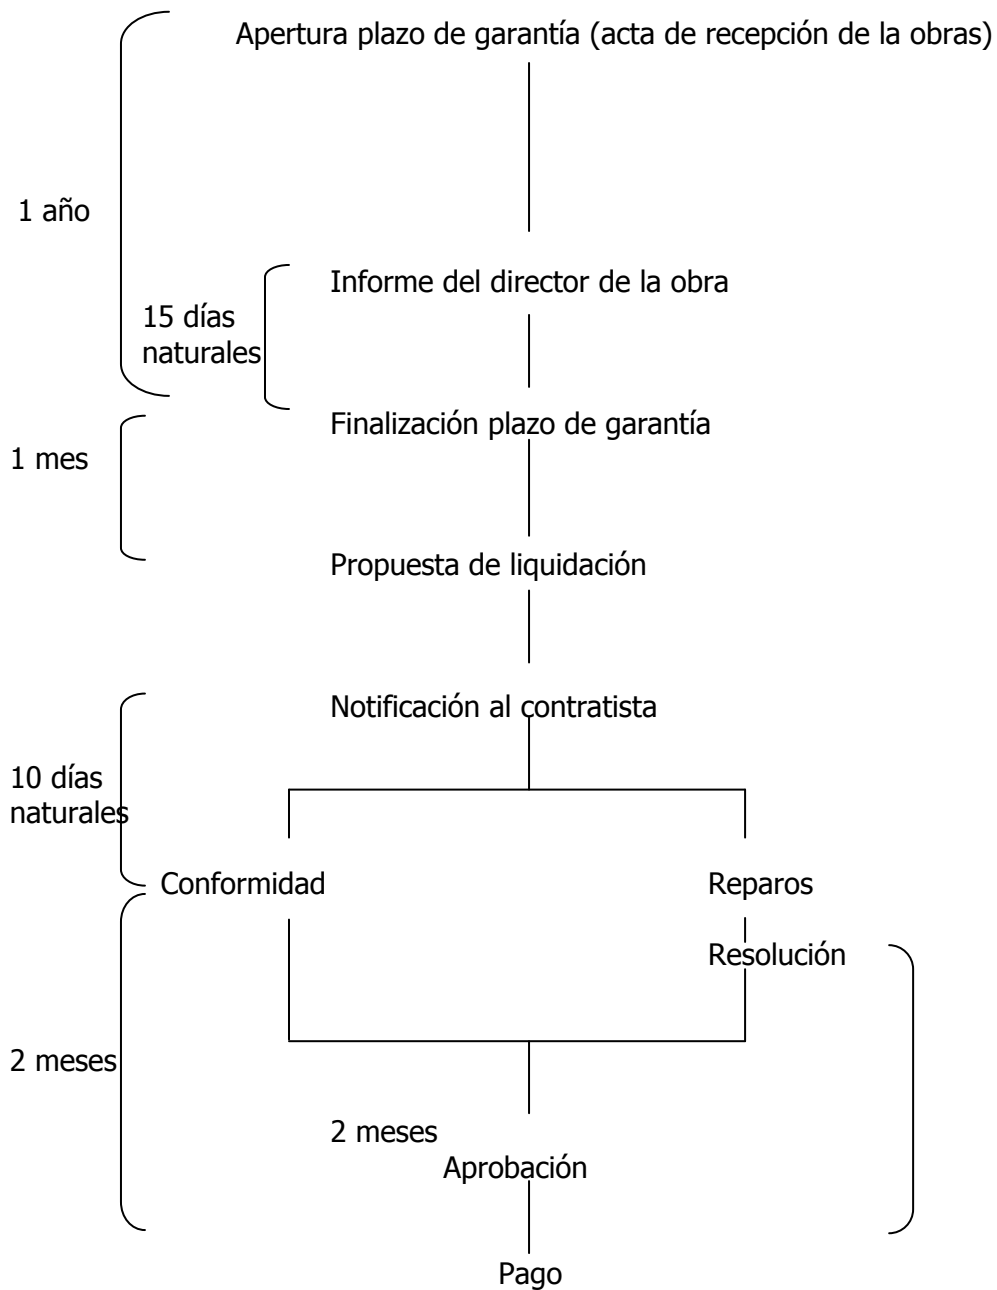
Apertura plazo de garantía (acta de recepción de la obras)

1 año

Informe del director de la obra

15 días naturales

Finalización plazo de garantía

1 mes

Propuesta de liquidación

Notificación al contratista

10 días naturales

Conformidad

Reparos

Resolución

2 meses

2 meses

Aprobación

Pago